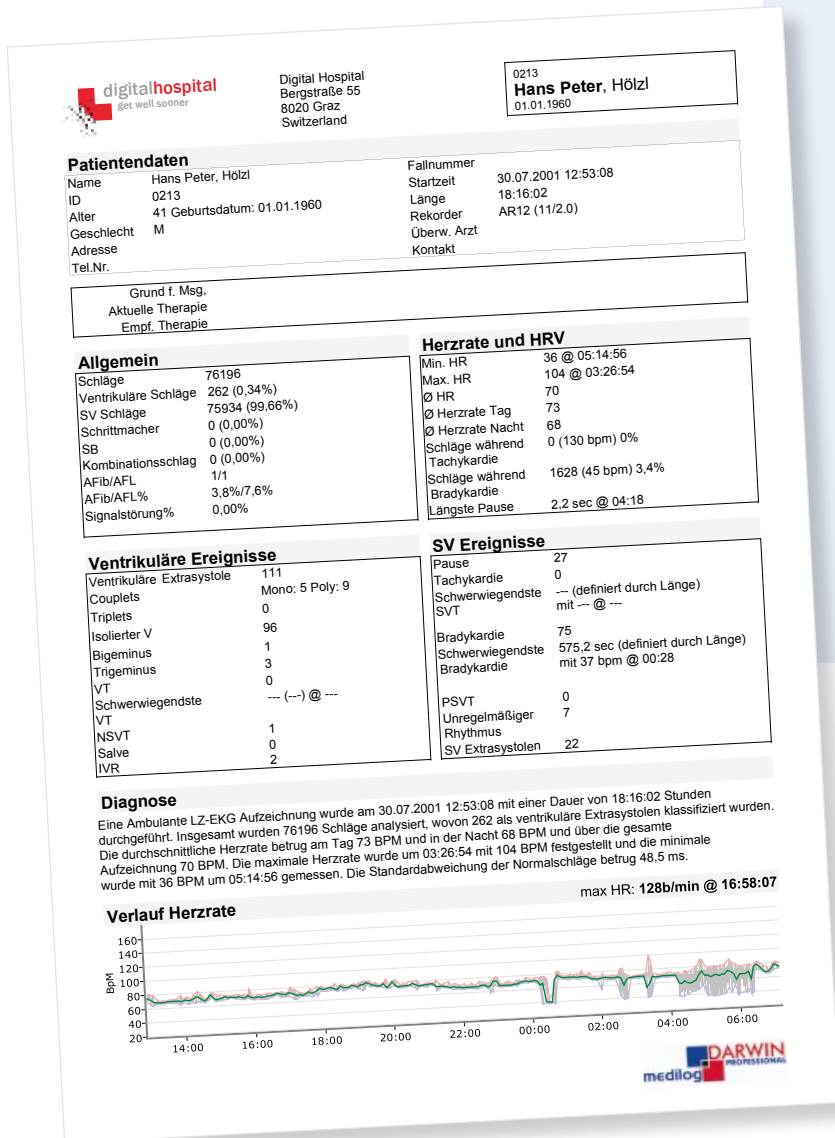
digitalhospital
get well sooner

Digital Hospital
Bergstraße 55
8020 Graz
Switzerland

0213
Hans Peter, Hölzl
01.01.1960

Patientendaten

| | | | |
|---|---|---|---|
| Name | Hans Peter, Hölzl | Fallnummer | |
| ID | 0213 | Startzeit | 30.07.2001 12:53:08 |
| Alter | 41 Geburtsdatum: 01.01.1960 | Länge | 18:16:02 |
| Geschlecht | M | Rekorder | AR12 (11/2.0) |
| Adresse | | Überw. Arzt | |
| Tel.Nr. | | Kontakt | |

Grund f. Msg,
Aktuelle Therapie
Empf. Therapie

Allgemein

| | |
|---|---|
| Schläge | 76196 |
| Ventrikuläre Schläge | 262 (0,34%) |
| SV Schläge | 75934 (99,66%) |
| Schrittmacher | 0 (0,00%) |
| SB | 0 (0,00%) |
| Kombinationsschlag | 0 (0,00%) |
| AFib/AFL | 1/1 |
| AFib/AFL% | 3,8%/7,6% |
| Signalstörung% | 0,00% |

Herzrate und HRV

| | |
|---|---|
| Min. HR | 36 @ 05:14:56 |
| Max. HR | 104 @ 03:26:54 |
| Ø HR | 70 |
| Ø Herzrate Tag | 73 |
| Ø Herzrate Nacht | 68 |
| Schläge während Tachykardie | 0 (130 bpm) 0% |
| Schläge während Bradykardie | 1628 (45 bpm) 3,4% |
| Längste Pause | 2,2 sec @ 04:18 |

Ventrikuläre Ereignisse

| | |
|---|---|
| Ventrikuläre Extrasystole | 111 |
| Couplets | Mono: 5 Poly: 9 |
| Triplets | 0 |
| Isolierter V | 96 |
| Bigeminus | 1 |
| Trigeminus | 3 |
| VT | 0 |
| Schwerwiegendste VT | --- (---) @ --- |
| NSVT | 1 |
| Salve | 0 |
| IVR | 2 |

SV Ereignisse

| | |
|---|---|
| Pause | 27 |
| Tachykardie | 0 |
| Schwerwiegendste SVT | --- (definiert durch Länge) mit --- @ --- |
| Bradykardie | 75 |
| Schwerwiegendste Bradykardie | 575,2 sec (definiert durch Länge) mit 37 bpm @ 00:28 |
| PSVT | 0 |
| Unregelmäßiger Rhythmus | 7 |
| SV Extrasystolen | 22 |

Diagnose
Eine Ambulante LZ-EKG Aufzeichnung wurde am 30.07.2001 12:53:08 mit einer Dauer von 18:16:02 Stunden durchgeführt. Insgesamt wurden 76196 Schläge analysiert, wovon 262 als ventrikuläre Extrasystolen klassifiziert wurden. Die durchschnittliche Herzrate betrug am Tag 73 BPM und in der Nacht 68 BPM und über die gesamte Aufzeichnung 70 BPM. Die maximale Herzrate wurde um 03:26:54 mit 104 BPM festgestellt und die minimale wurde mit 36 BPM um 05:14:56 gemessen. Die Standardabweichung der Normalschläge betrug 48,5 ms.

max HR: 128b/min @ 16:58:07

Verlauf Herzrate
160 140 120 100 80 60 40 20
BpM
14:00 16:00 18:00 20:00 22:00 00:00 02:00 04:00 06:00

DARWIN PROFESSIONAL
medilog